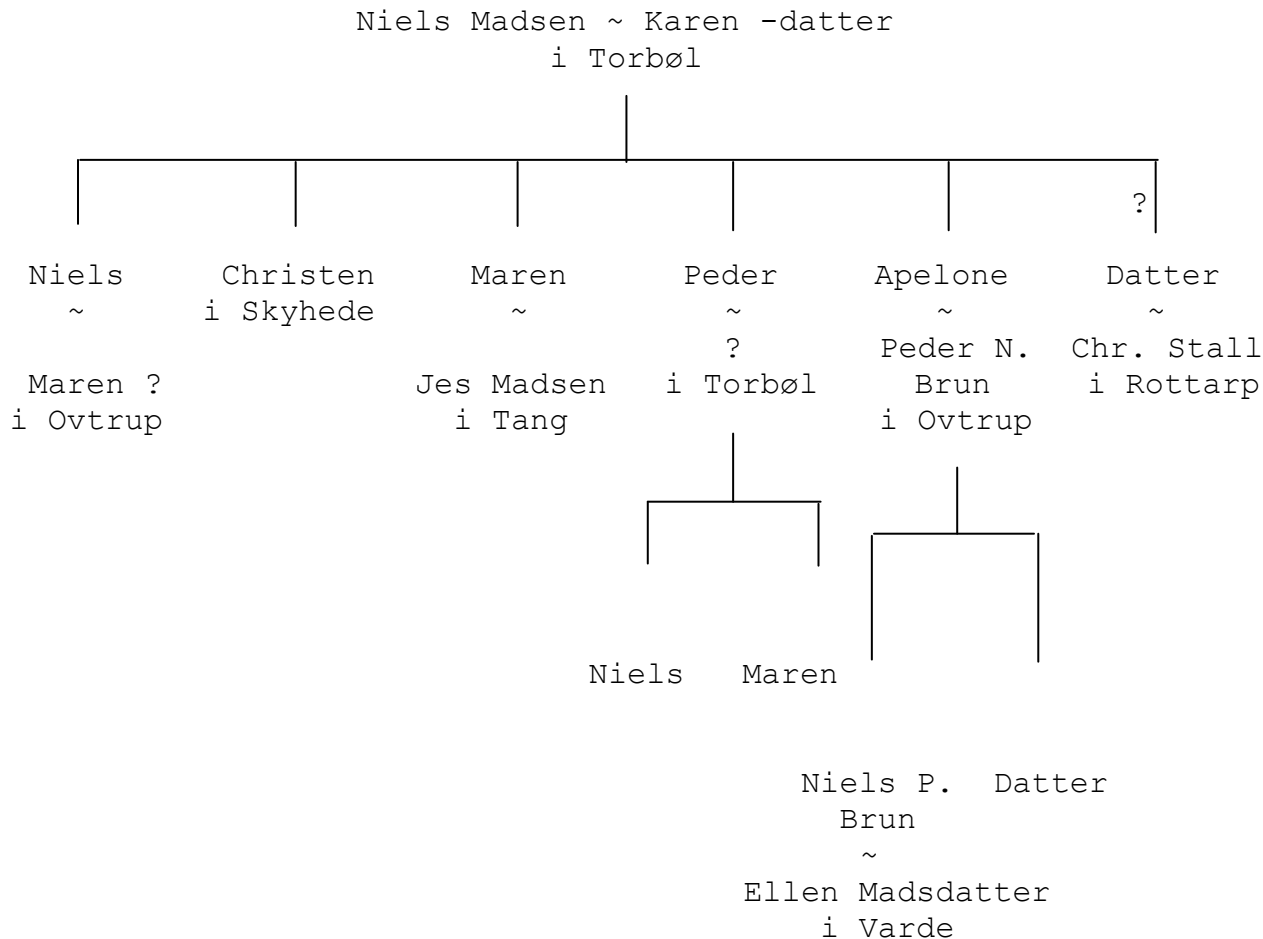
Niels Madsen ~ Karen -datter
i Torbøl

?

Niels
~
Maren ?
i Ovtrup

Christen
i Skyhede

Maren
~
Jes Madsen
i Tang

Peder
~
?
i Torbøl

Apelone
~
Peder N.
Brun
i Ovtrup

Datter
~
Chr. Stall
i Rottarp

Niels

Maren

Niels P.
Brun
~
Ellen Madsdatter
i Varde

Datter